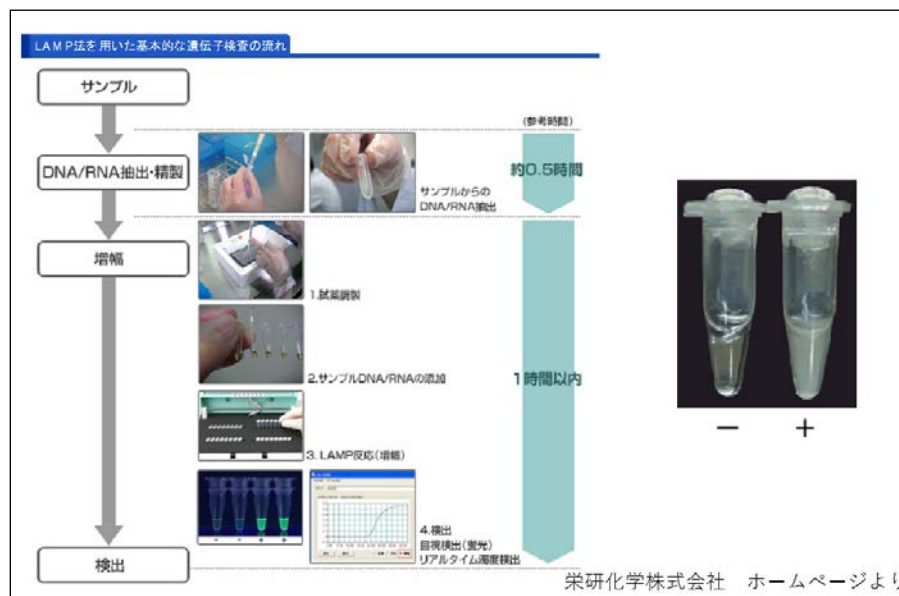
LAMP法を用いた基本的な遺伝子検査の流れ

サンプル

(参考時間)

DNA/RNA抽出・精製

サンプルからのDNA/RNA抽出

約0.5時間

増幅

1.試薬調製

2.サンプルDNA/RNAの添加

1時間以内

3. LAMP反応(増幅)

4.検出
目視検出(蛍光)
リアルタイム濁度検出

検出

−　＋

栄研化学株式会社　ホームページより